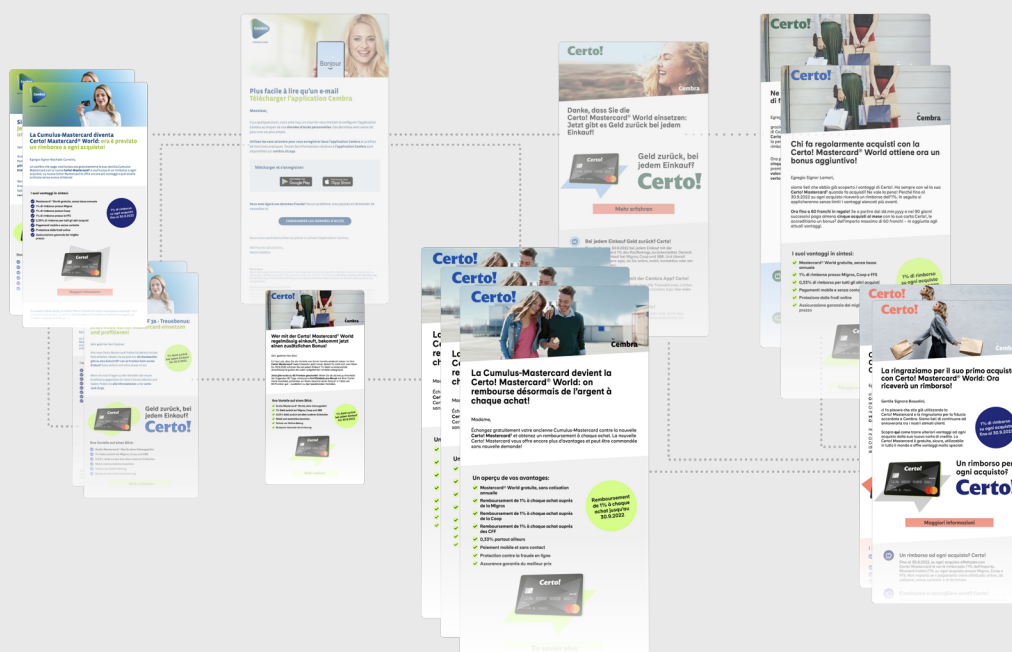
La Cumulus-Mastercard diventa Certo! Mastercard® World: ora è previsto un rimborso a ogni acquisto!

Plus facile à lire qu'un e-mail
Télécharger l'application Cembra

Bonjour

Danke, dass Sie die Certo! Mastercard® World einsetzen: Jetzt gibt es Geld zurück bei jedem Einkauf!

Geld zurück, bei jedem Einkauf? Certo!

Mehr erfahren

Bei jedem Einkauf Geld zurück! Certo!

Certo!

Chi fa regolarmente acquisti con la Certo! Mastercard® World ottiene ora un bonus aggiuntivo!

I suoi vantaggi in sintesi:

Wer mit der Certo! Mastercard® World regelmässig einkauft, bekommt jetzt einen zusätzlichen Bonus!

Geld zurück, bei jedem Einkauf? Certo!

Certo!

Cembra

La Cumulus-Mastercard devient la Certo! Mastercard® World: on rembourse désormais de l'argent à chaque achat!

Madame,

Échangez gratuitement votre ancienne Cumulus-Mastercard contre la nouvelle Certo! Mastercard® et obtenez un remboursement à chaque achat. La nouvelle Certo! Mastercard vous offre encore plus d'avantages et peut être commandée sans nouvelle demande!

Un aperçu de vos avantages:
Mastercard® World gratuite, sans cotisation annuelle
Remboursement de 1% à chaque achat auprès de la Migros
Remboursement de 1% à chaque achat auprès de la Coop
Remboursement de 1% à chaque achat auprès des CFF
0,33% partout ailleurs
Paiement mobile et sans contact
Protection contre la fraude en ligne
Assurance garantie du meilleur prix

Remboursement de 1% à chaque achat jusqu'au 30.9.2022

Certo!

La ringraziamo per il suo primo acquisto con Certo! Mastercard® World: Ora riceverà un rimborso!

Gentile Signora Bosselini,

Un rimborso per ogni acquisto? Certo!

Maggiori informazioni

Un rimborso ad ogni acquisto? Certo!